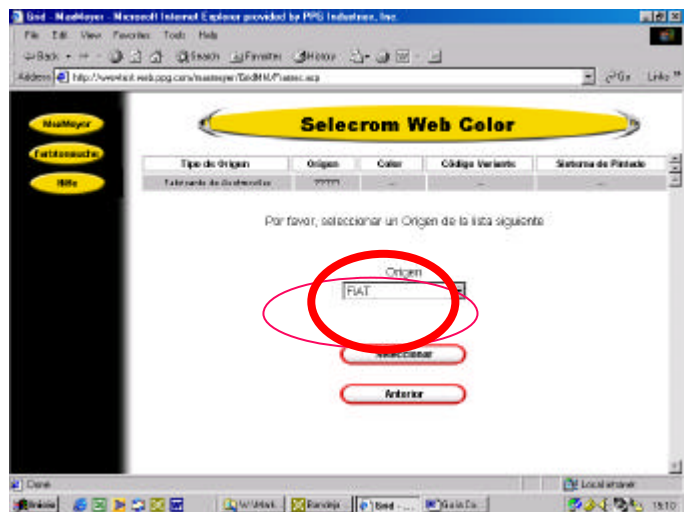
Bird - MaxMeyer - Microsoft Internet Explorer provided by PPG Industries, Inc.

File Edit View Favorites Tools Help

Back Forward Stop Refresh Home Search Favorites History

Address http://wwwhost.web.ppg.com/maxmeyer/BirdMM/Frames.asp

Go Links

MaxMeyer

Farbtonsuche

Hilfe

Selecrom Web Color

| Tipo de Origen | Origen | Color | Código Variante | Sistema de Pintado |
|---|---|---|---|---|
| Fabricante de Automóviles | ????? | ... | ... | ... |

Por favor, seleccionar un Origen de la lista siguiente

Origen

FIAT

Seleccionar

Anterior

Done

Local intranet

Inicio

W:\Mark...

Bandeja...

Bird - ...

Guía Co...

15:10